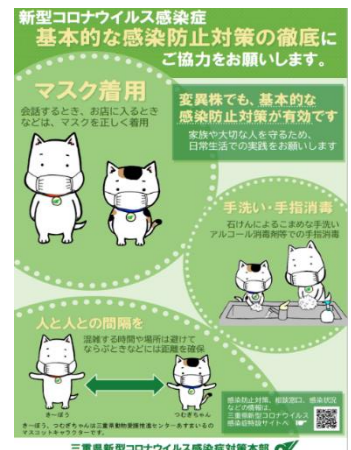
新型コロナウイルス感染症
基本的な感染防止対策の徹底に
ご協力をお願いします。

マスク着用
会話するとき、お店に入るときなどは、マスクを正しく着用

変異株でも、基本的な感染防止対策が有効です
家族や大切な人を守るため、日常生活での実践をお願いします

手洗い・手指消毒
石けんによるこまめな手洗いアルコール消毒剤等での手指消毒

人と人との間隔を
混雑する時間や場所は避けてならぶときなどには距離を確保

きーぼう
つむぎちゃん

きーぼう、つむぎちゃんは三重県動物愛護推進センターあすまいるのマスコットキャラクターです。

感染防止対策、相談窓口、感染状況などの情報は、三重県新型コロナウイルス感染症特設サイトへ

三重県新型コロナウイルス感染症対策本部